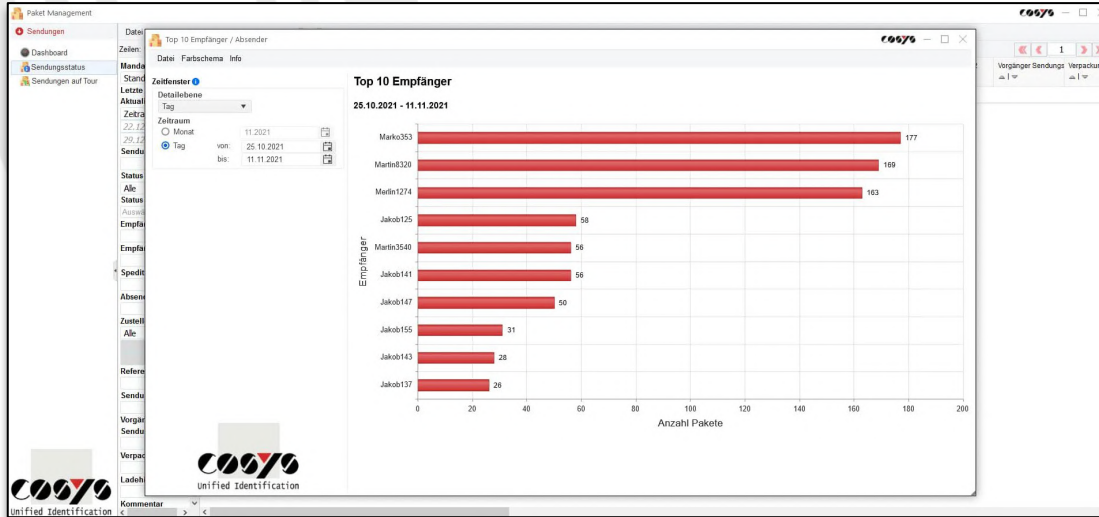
Paket Management
COSYS

Sendungen
Dashboard
Sendungsstatus
Sendungen auf Tour

Datei
Zeilen:
Manda
Stand
Letzte
Aktual
Zeitra
22.12
29.12
Sendu
Status
Alle
Status
Auswa
Empfä
Empfä
Spedit
Absen
Zustell
Alle
Refere
Sendu
Vorgä
Sendu
Verpac
Ladeh
Kommentar

1
Vorgänger Sendungs Verpacku

Top 10 Empfänger / Absender
COSYS
Datei Farbschema Info

Zeitfenster
Detailebene
Tag
Zeitraum
Monat 11.2021
Tag von: 25.10.2021
bis: 11.11.2021

Top 10 Empfänger
25.10.2021 - 11.11.2021

| Empfänger | Anzahl Pakete |
|---|---|
| Marko353 | 177 |
| Martin8320 | 169 |
| Merlin1274 | 163 |
| Jakob125 | 58 |
| Martin3540 | 56 |
| Jakob141 | 56 |
| Jakob147 | 50 |
| Jakob155 | 31 |
| Jakob143 | 28 |
| Jakob137 | 26 |

0 20 40 60 80 100 120 140 160 180 200
Anzahl Pakete

COSYS
Unified Identification

COSYS
Unified Identification